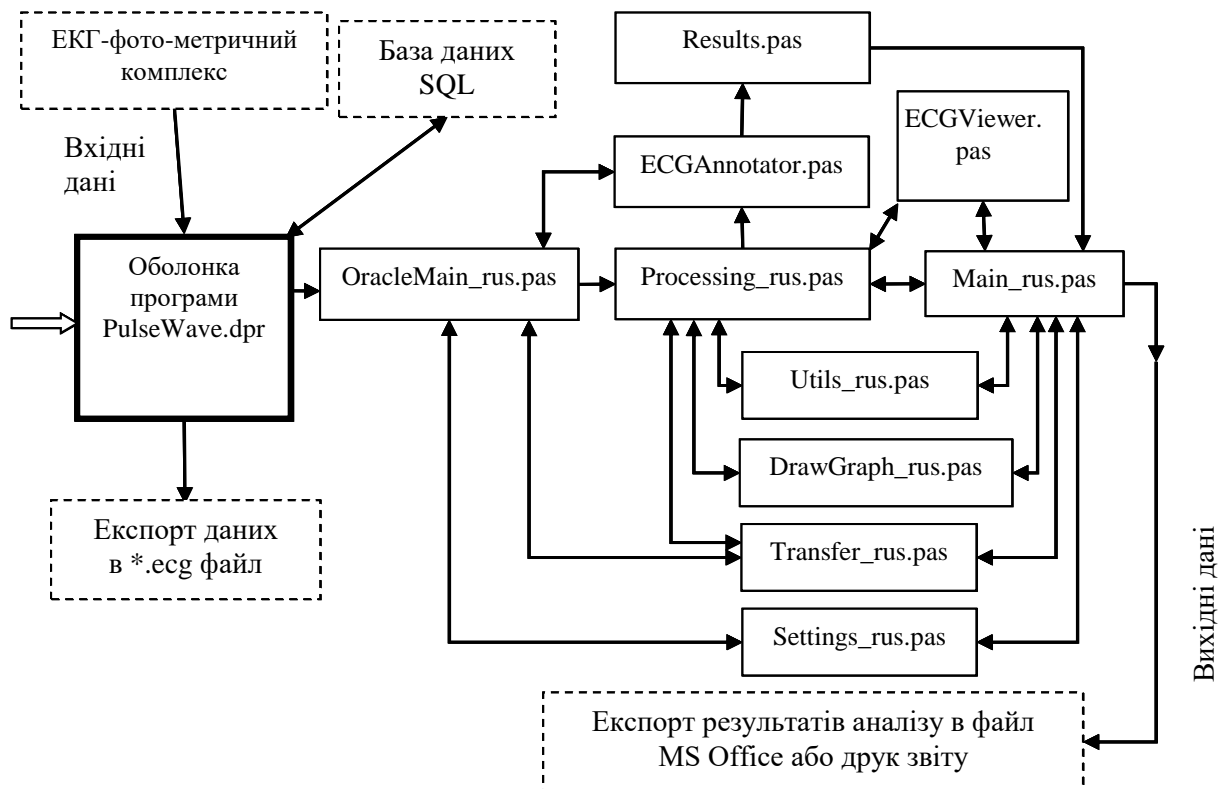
ЕКГ-фото-метричний комплекс

База даних SQL

Results.pas

Вхідні дані

ECGAnnotator.pas

ECGViewer. pas

Оболонка програми PulseWave.dpr

OracleMain_rus.pas

Processing_rus.pas

Main_rus.pas

Utils_rus.pas

DrawGraph_rus.pas

Експорт даних в *.ecg файл

Transfer_rus.pas

Вихідні дані

Settings_rus.pas

Експорт результатів аналізу в файл MS Office або друк звіту